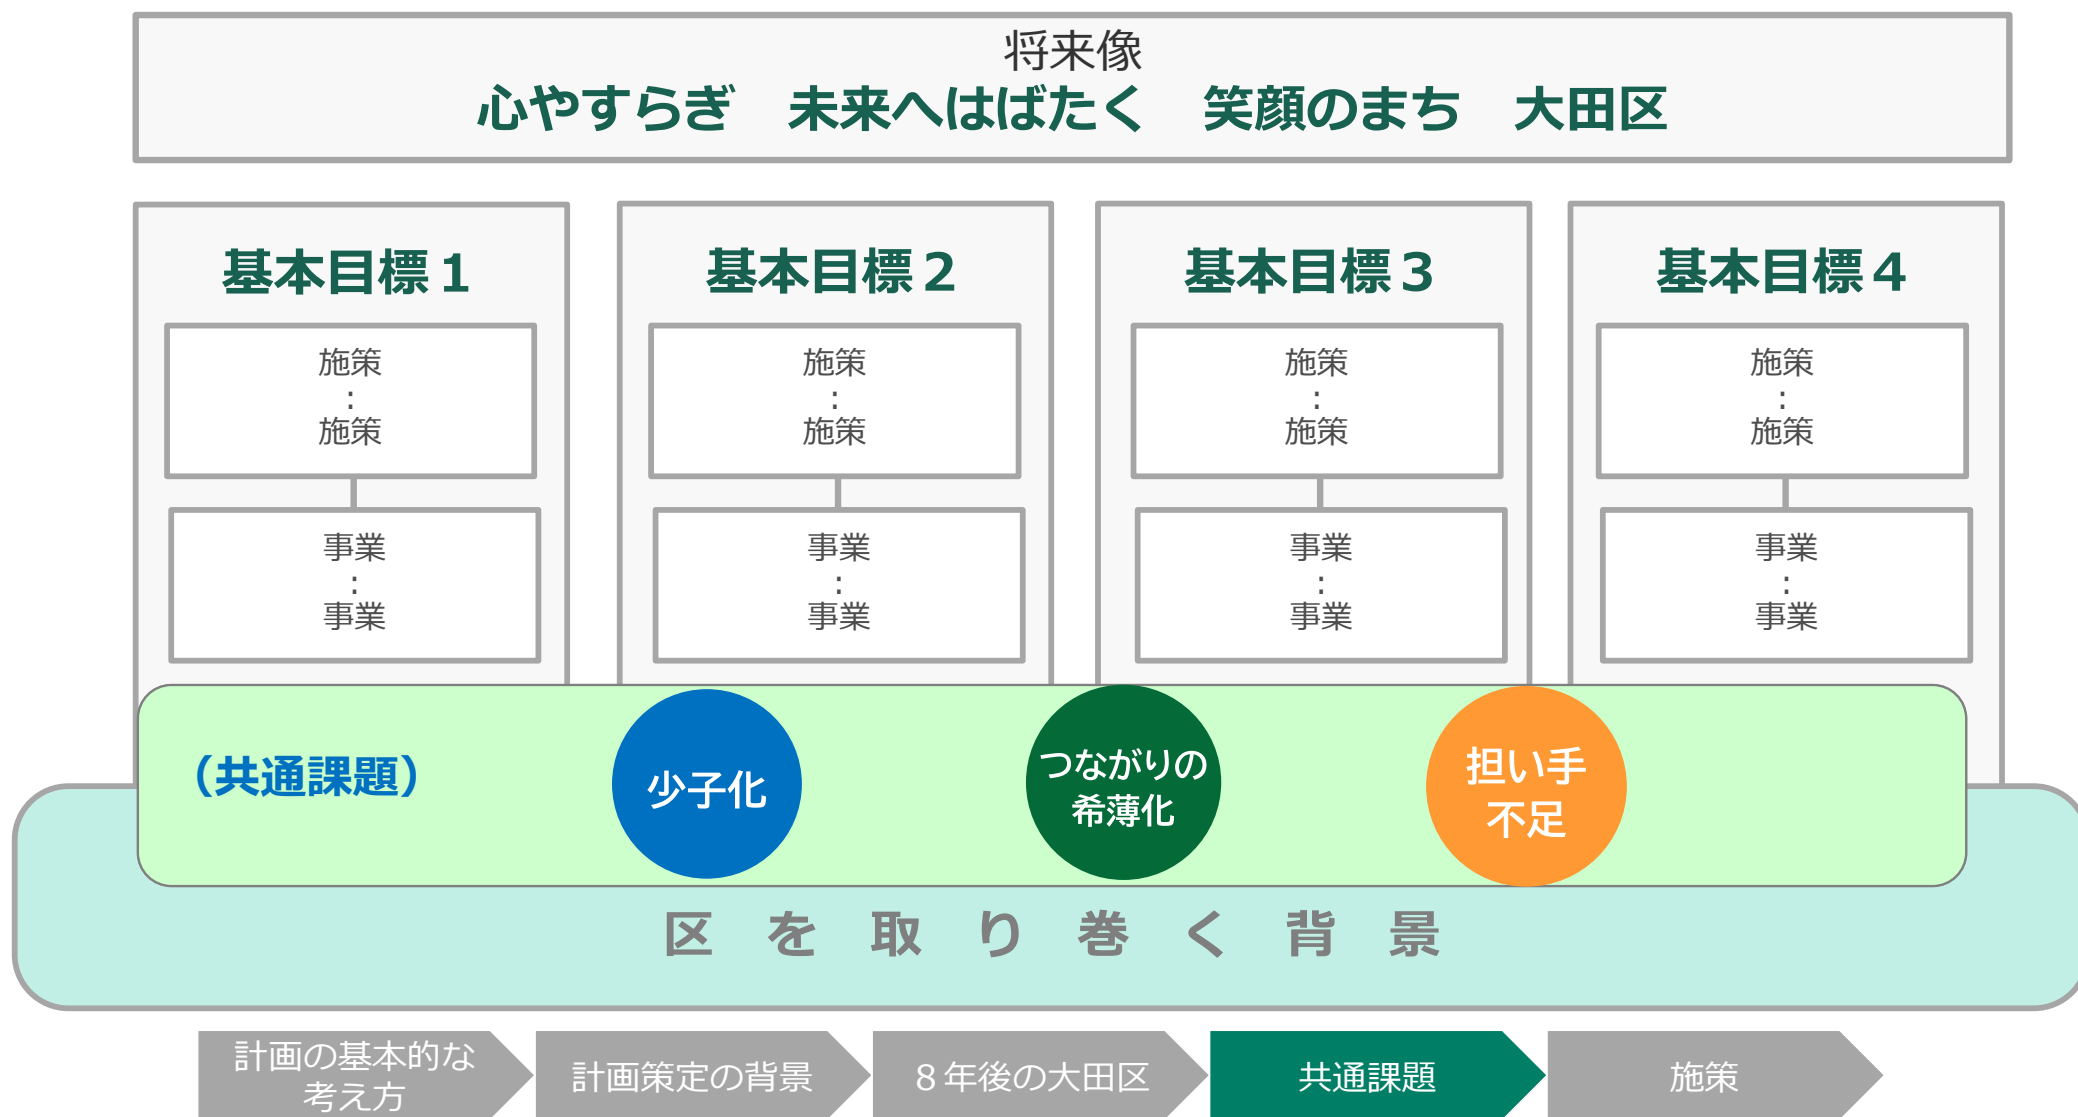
将来像
心やすらぎ　未来へはばたく　笑顔のまち　大田区

基本目標１

施策
：
施策

事業
：
事業

基本目標２

施策
：
施策

事業
：
事業

基本目標３

施策
：
施策

事業
：
事業

基本目標４

施策
：
施策

事業
：
事業

（共通課題）

少子化

つながりの希薄化

担い手不足

区 を 取 り 巻 く 背 景

計画の基本的な考え方

計画策定の背景

８年後の大田区

共通課題

施策